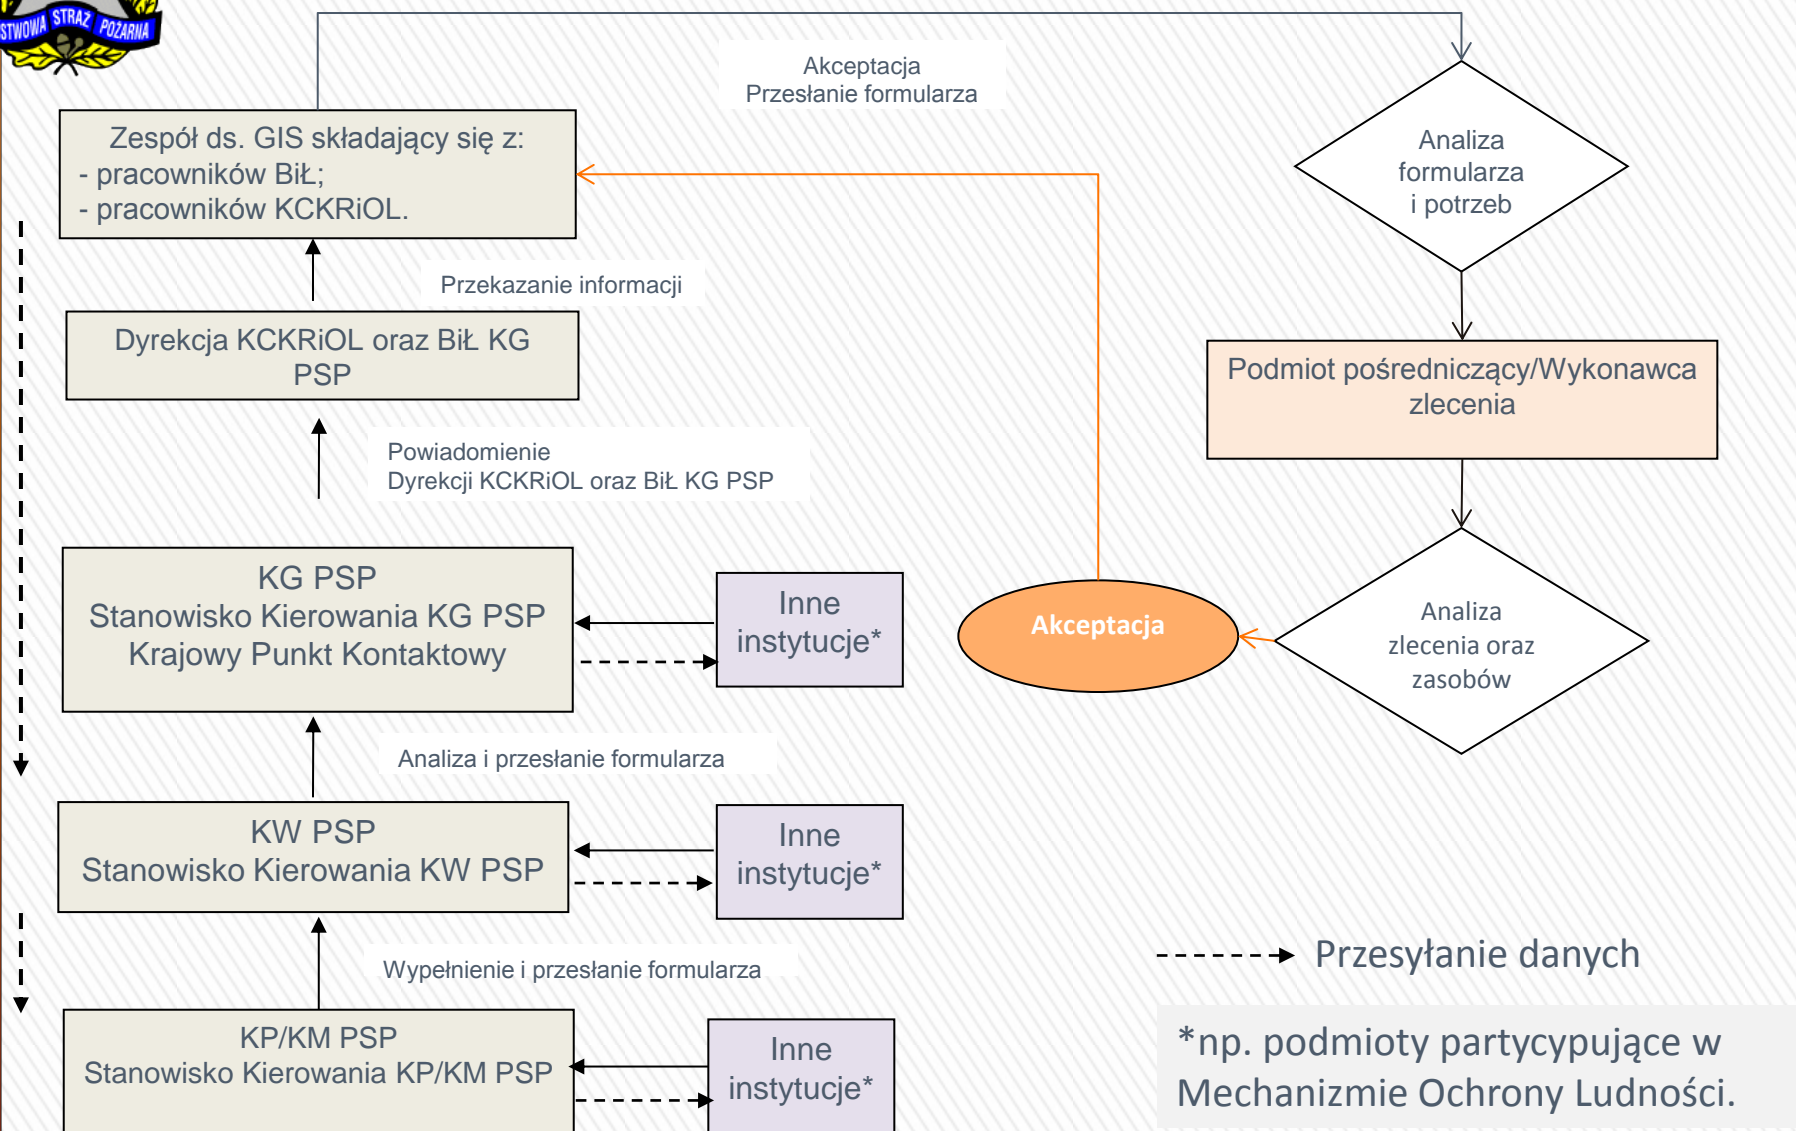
STWOWA STRAŻ POŻARNA

Akceptacja
Przesłanie formularza

Zespół ds. GIS składający się z:
- pracowników BiŁ;
- pracowników KCKRiOL.

Analiza formularza i potrzeb

Przekazanie informacji

Dyrekcja KCKRiOL oraz BiŁ KG PSP

Podmiot pośredniczący/Wykonawca zlecenia

Powiadomienie
Dyrekcji KCKRiOL oraz BiŁ KG PSP

KG PSP
Stanowisko Kierowania KG PSP
Krajowy Punkt Kontaktowy

Inne instytucje*

Akceptacja

Analiza zlecenia oraz zasobów

Analiza i przesłanie formularza

KW PSP
Stanowisko Kierowania KW PSP

Inne instytucje*

Przesyłanie danych

Wypełnienie i przesłanie formularza

KP/KM PSP
Stanowisko Kierowania KP/KM PSP

Inne instytucje*

*np. podmioty partycypujące w Mechanizmie Ochrony Ludności.